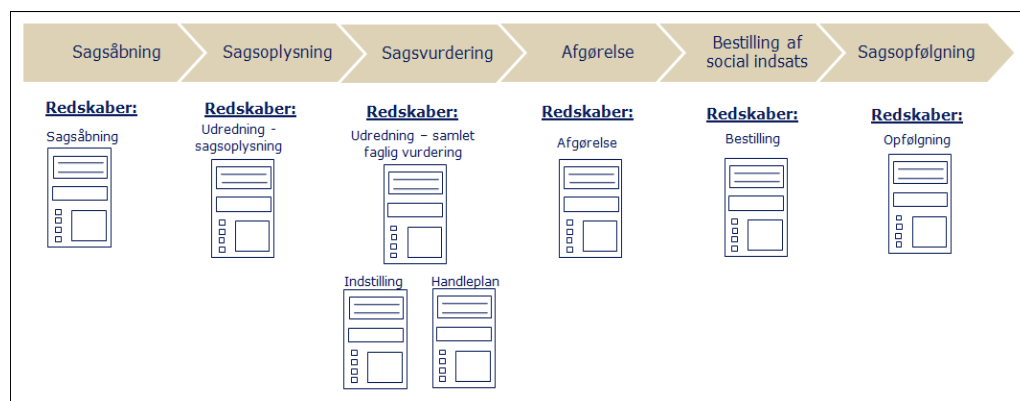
Sagsåbning

Sagsoplysning

Sagsvurdering

Afgørelse

Bestilling af social indsats

Sagsopfølgning

Redskaber:
Sagsåbning

Redskaber:
Udredning - sagsoplysning

Redskaber:
Udredning – samlet faglig vurdering

Indstilling

Handleplan

Redskaber:
Afgørelse

Redskaber:
Bestilling

Redskaber:
Opfølgning